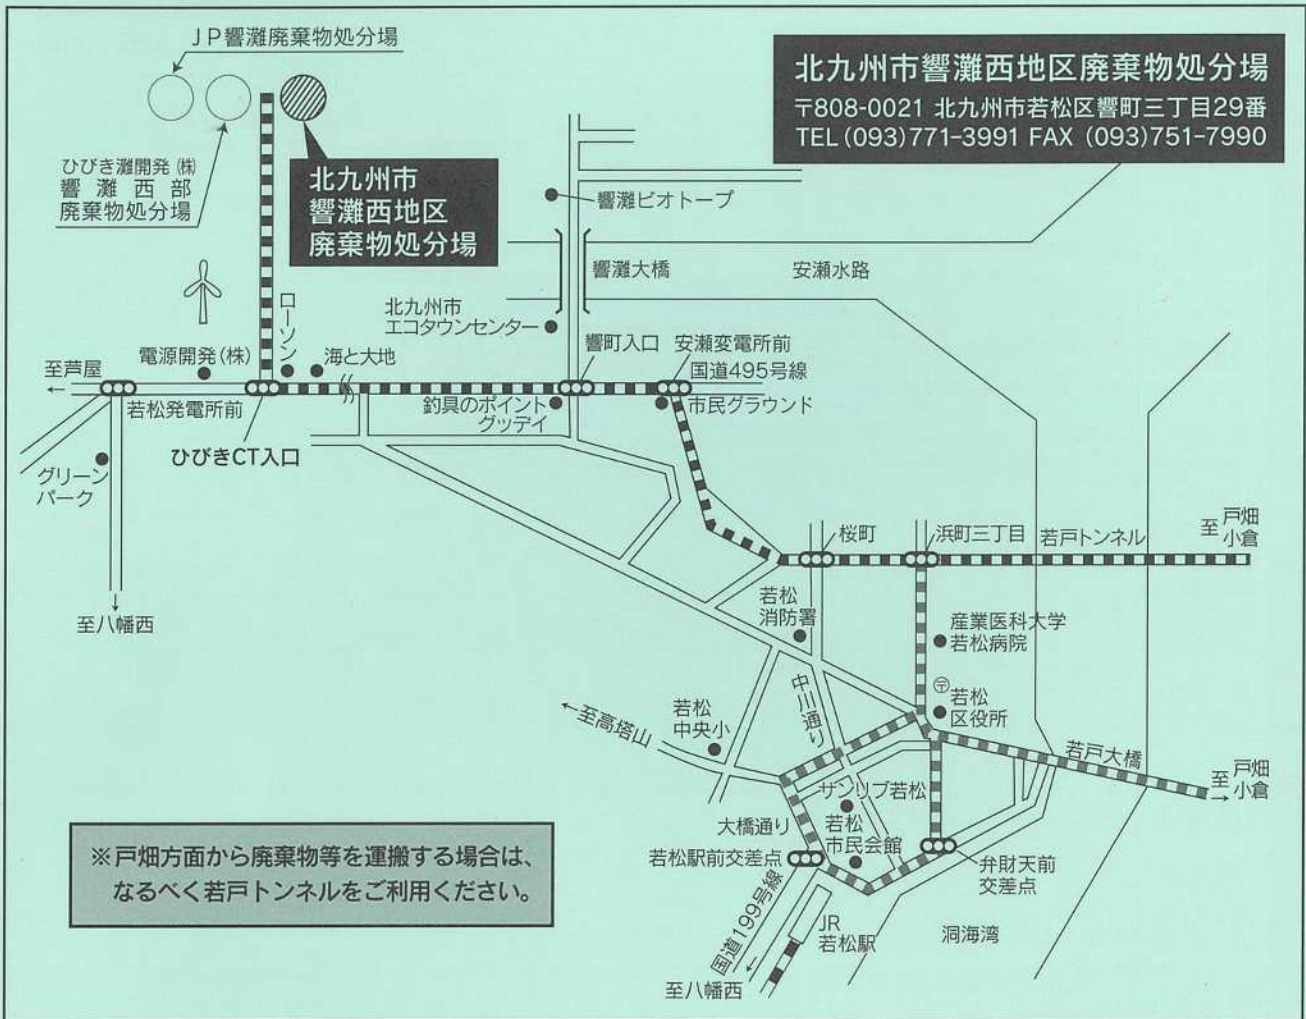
北九州市響灘西地区廃棄物処分場
〒808-0021 北九州市若松区響町三丁目29番
TEL (093)771-3991 FAX (093)751-7990

JP響灘廃棄物処分場

ひびき灘開発(株)
響灘西部
廃棄物処分場

北九州市
響灘西地区
廃棄物処分場

響灘ビオトープ

響灘大橋

安瀬水路

北九州市
エコタウンセンター

ローソン

海と大地

電源開発(株)

響町入口

安瀬変電所前

国道495号線

至芦屋

若松発電所前

釣具のポイント
グッデイ

市民グラウンド

ひびきCT入口

グリーンパーク

至八幡西

桜町

浜町三丁目

若戸トンネル

至戸畑
小倉

若松
消防署

産業医科大学
若松病院

中川通り

若松
区役所

至高塔山

若松
中央小

若戸大橋

至戸畑
小倉

サンリブ若松

大橋通り

若松
市民会館

若松駅前交差点

弁財天前
交差点

国道199号線

JR
若松駅

洞海湾

至八幡西

※戸畑方面から廃棄物等を運搬する場合は、
なるべく若戸トンネルをご利用ください。